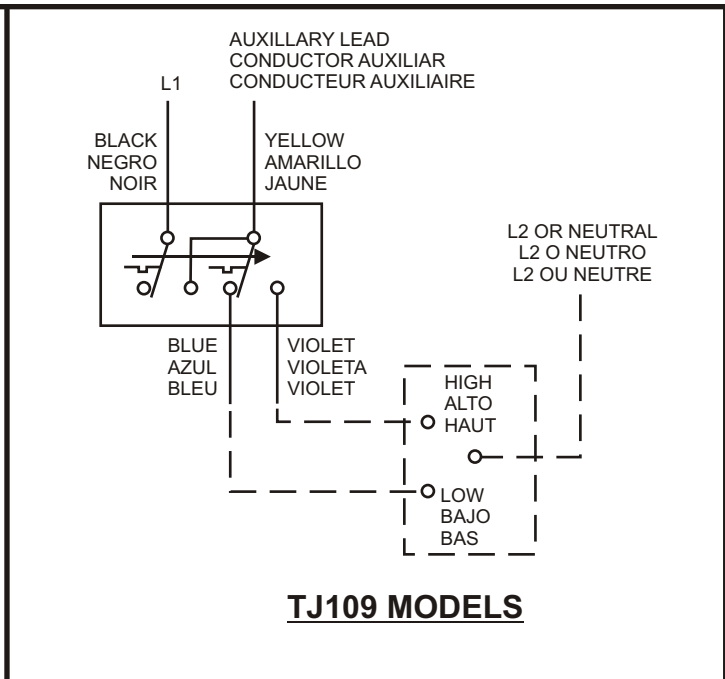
AUXILLARY LEAD
CONDUCTOR AUXILIAR
CONDUCTEUR AUXILIAIRE

L1

BLACK
NEGRO
NOIR

YELLOW
AMARILLO
JAUNE

L2 OR NEUTRAL
L2 O NEUTRO
L2 OU NEUTRE

BLUE
AZUL
BLEU

VIOLET
VIOLETA
VIOLET

HIGH
ALTO
HAUT

LOW
BAJO
BAS

TJ109 MODELS